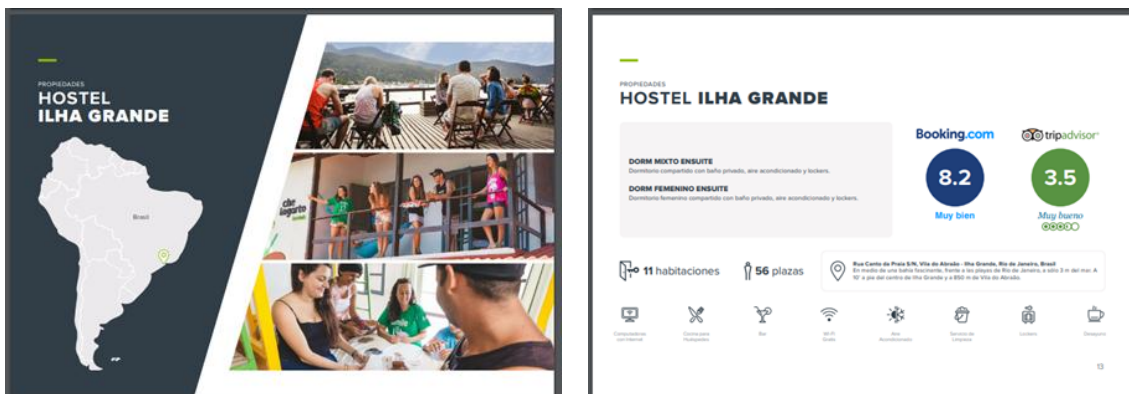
PROPIEDADES
HOSTEL
ILHA GRANDE

Brasil

che lagarto

PROPIEDADES
HOSTEL ILHA GRANDE

DORM MIXTO ENSUITE
Dormitorio compartido con baño privado, aire acondicionado y lockers.

DORM FEMENINO ENSUITE
Dormitorio femenino compartido con baño privado, aire acondicionado y lockers.

Booking.com
8.2
Muy bien

tripadvisor
3.5
Muy bueno

11 habitaciones
56 plazas

Rua Canto da Praia S/N, Vila do Abraão - Ilha Grande, Rio de Janeiro, Brasil
En medio de una bahía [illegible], frente a las playas de Río de Janeiro, a sólo 3 m del mar. A 10' a pie del centro de Ilha Grande y a 850 m de Vila do Abraão.

Computadoras con Internet
Cocina para Huéspedes
Bar
Wi-Fi Gratis
Aire Acondicionado
Servicio de Limpieza
Lockers
Desayuno

13